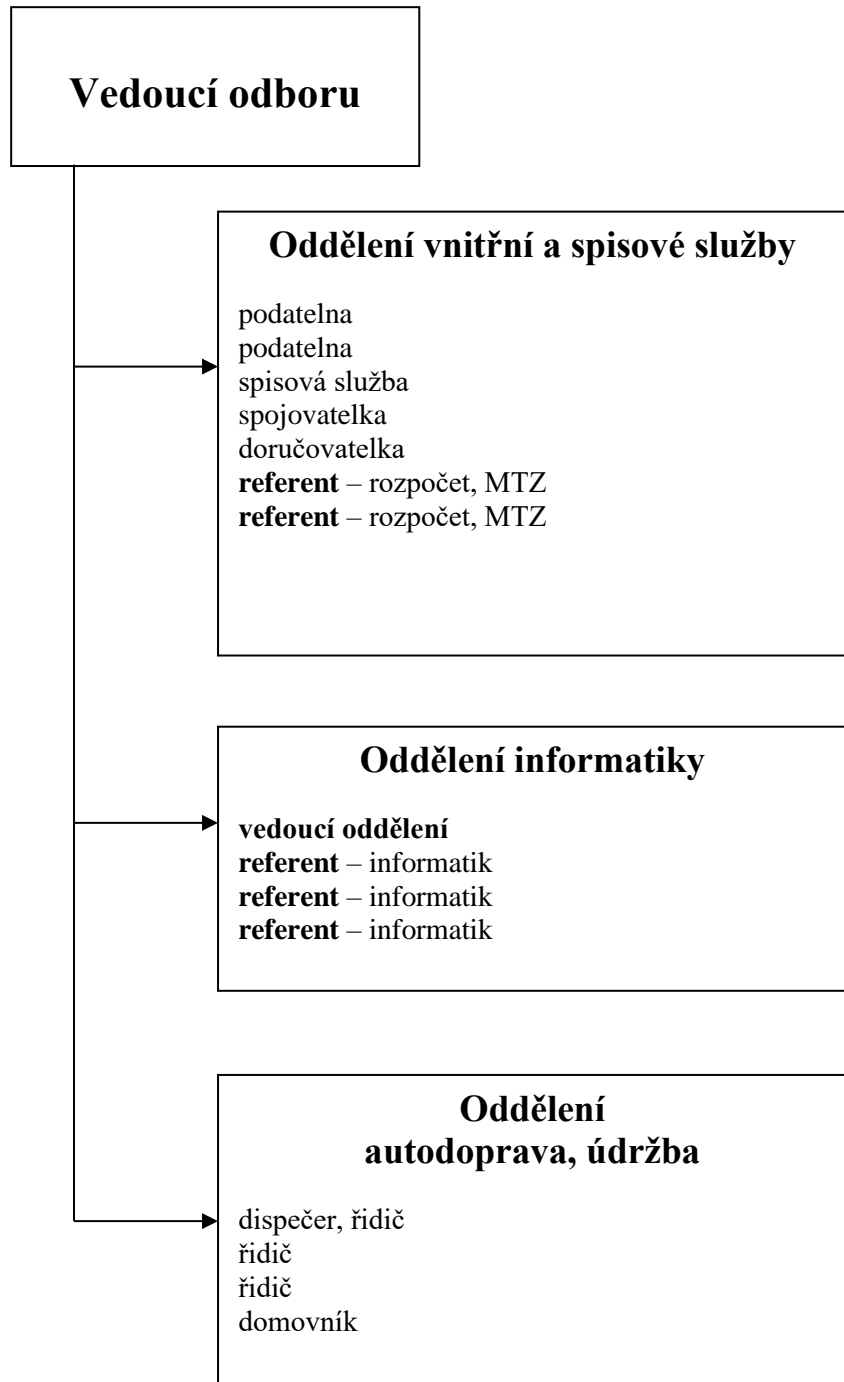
**Vedoucí odboru**

**Oddělení vnitřní a spisové služby**

podatelna
podatelna
spisová služba
spojovatelka
doručovatelka
**referent** – rozpočet, MTZ
**referent** – rozpočet, MTZ

**Oddělení informatiky**

**vedoucí oddělení**
**referent** – informatik
**referent** – informatik
**referent** – informatik

**Oddělení autodoprava, údržba**

dispečer, řidič
řidič
řidič
domovník